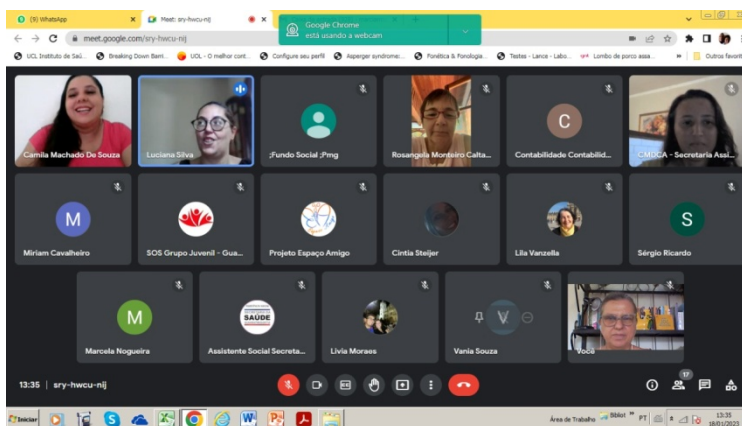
(9) WhatsApp
Meet: sry-hwcu-nij
Google Chrome
está usando a webcam
meet.google.com/sry-hwcu-nij
UCL Instituto de Saú...
Breaking Down Barri...
UOL - O melhor cont...
Configure seu perfil
Asperger syndrome:...
Fonética & Fonologia...
Testes - Lance - Labo...
Lombo de porco assa...
Outros favoritos

Camila Machado De Souza
Luciana Silva
;Fundo Social ;Pmg
Rosangela Monteiro Calta...
C
Contabilidade Contabilid...
CMDCA - Secretaria Assi...
M
Miriam Cavalheiro
SOS Grupo Juvenil - Gua...
Projeto Espaço Amigo
Cintia Steijer
Lila Vanzella
S
Sérgio Ricardo
M
Marcela Nogueira
SAÚDE
Assistente Social Secreta...
Livia Moraes
V
Vania Souza
Você

13:35 | sry-hwcu-nij
17

Iniciar
Área de Trabalho
Sibiot
PT
13:35
18/01/2023